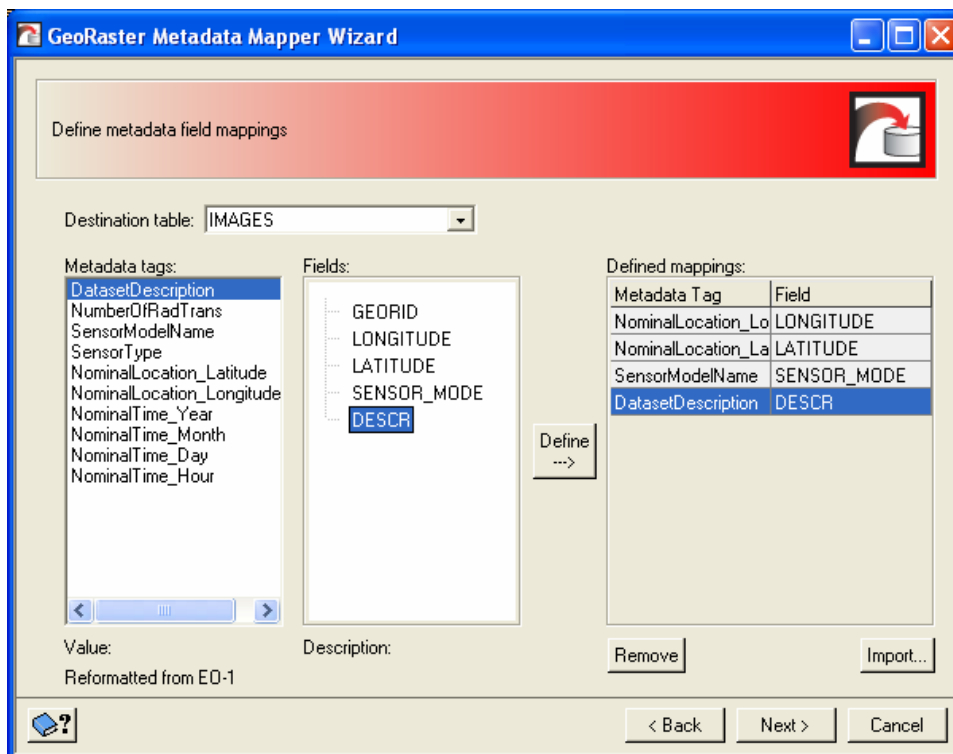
GeoRaster Metadata Mapper Wizard

Define metadata field mappings

Destination table: IMAGES

Metadata tags:
DatasetDescription
NumberOfRadTrans
SensorModelName
SensorType
NominalLocation_Latitude
NominalLocation_Longitude
NominalTime_Year
NominalTime_Month
NominalTime_Day
NominalTime_Hour

Fields:
GEORID
LONGITUDE
LATITUDE
SENSOR_MODE
DESCR

Define -->

Defined mappings:

| Metadata Tag | Field |
|---|---|
| NominalLocation_Lo | LONGITUDE |
| NominalLocation_La | LATITUDE |
| SensorModelName | SENSOR_MODE |
| DatasetDescription | DESCR |

Value:
Reformatted from EO-1

Description:

Remove

Import...

?

< Back

Next >

Cancel